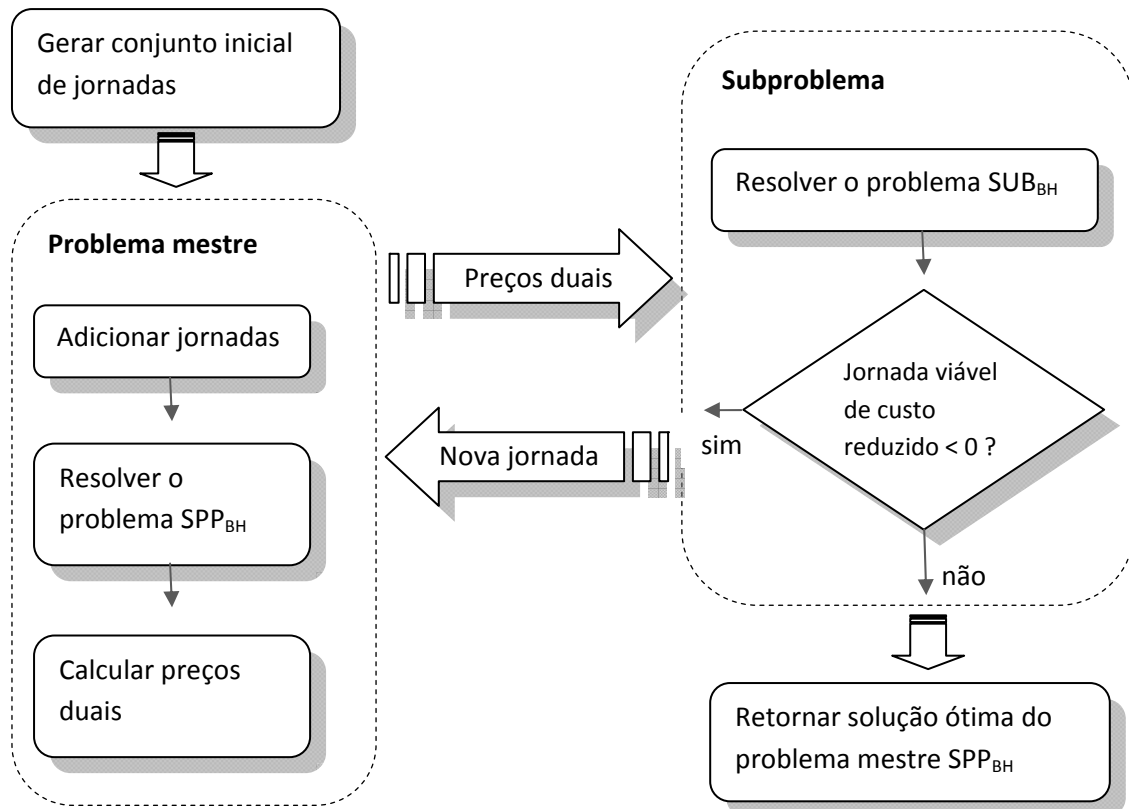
Gerar conjunto inicial de jornadas

Problema mestre

Adicionar jornadas

Resolver o problema $SPP_{BH}$

Calcular preços duais

Preços duais

Nova jornada

Subproblema

Resolver o problema $SUB_{BH}$

Jornada viável de custo reduzido < 0 ?

sim

não

Retornar solução ótima do problema mestre $SPP_{BH}$